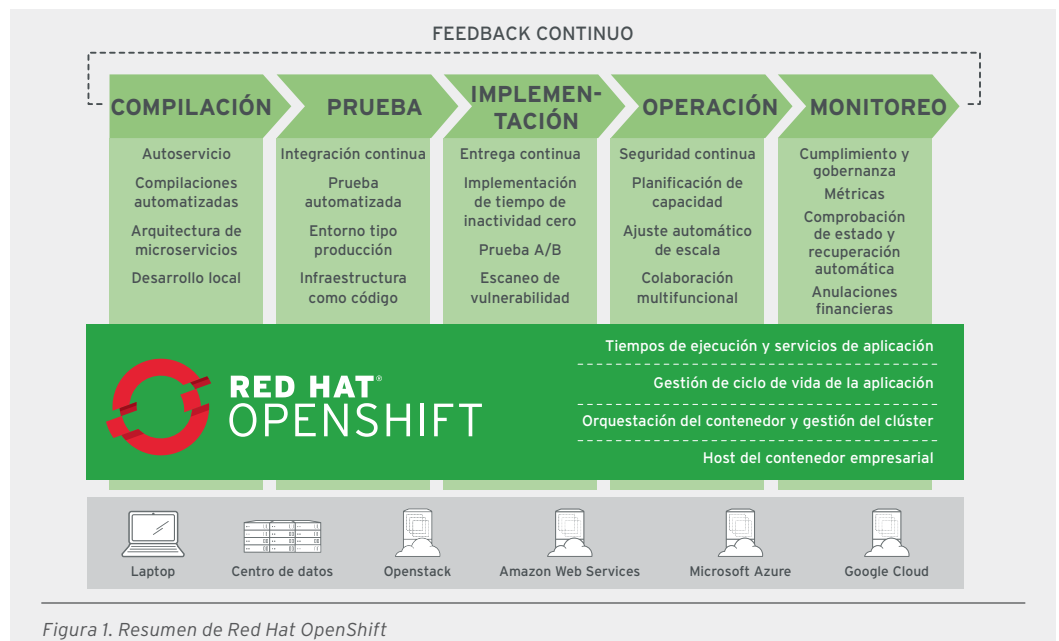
FEEDBACK CONTINUO

COMPILACIÓN
Autoservicio
Compilaciones automatizadas
Arquitectura de microservicios
Desarrollo local

PRUEBA
Integración continua
Prueba automatizada
Entorno tipo producción
Infraestructura como código

IMPLEMENTACIÓN
Entrega continua
Implementación de tiempo de inactividad cero
Prueba A/B
Escaneo de vulnerabilidad

OPERACIÓN
Seguridad continua
Planificación de capacidad
Ajuste automático de escala
Colaboración multifuncional

MONITOREO
Cumplimiento y gobernanza
Métricas
Comprobación de estado y recuperación automática
Anulaciones financieras

RED HAT® OPENSHIFT

Tiempos de ejecución y servicios de aplicación
Gestión de ciclo de vida de la aplicación
Orquestación del contenedor y gestión del clúster
Host del contenedor empresarial

Laptop
Centro de datos
Openstack
Amazon Web Services
Microsoft Azure
Google Cloud

Figura 1. Resumen de Red Hat OpenShift